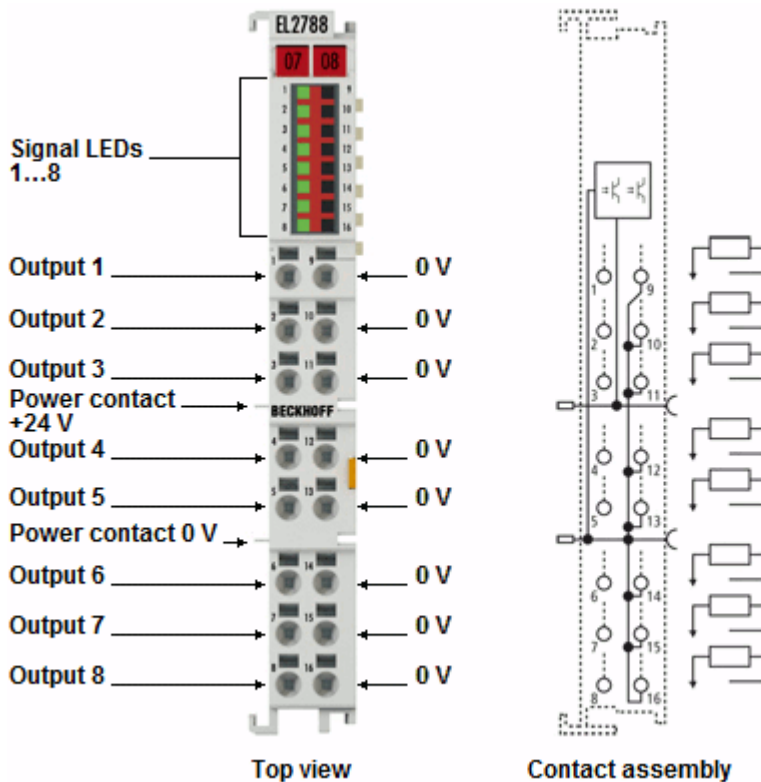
EL2788

07 08

1 9
2 10
3 11
4 12
5 13
6 14
7 15
8 16

Signal LEDs 1…8

Output 1
Output 2
Output 3
Power contact +24 V
Output 4
Output 5
Power contact 0 V
Output 6
Output 7
Output 8

0 V
0 V
0 V
0 V
0 V
0 V
0 V
0 V

BECKHOFF

1 9
2 10
3 11
4 12
5 13
6 14
7 15
8 16

Top view

Contact assembly